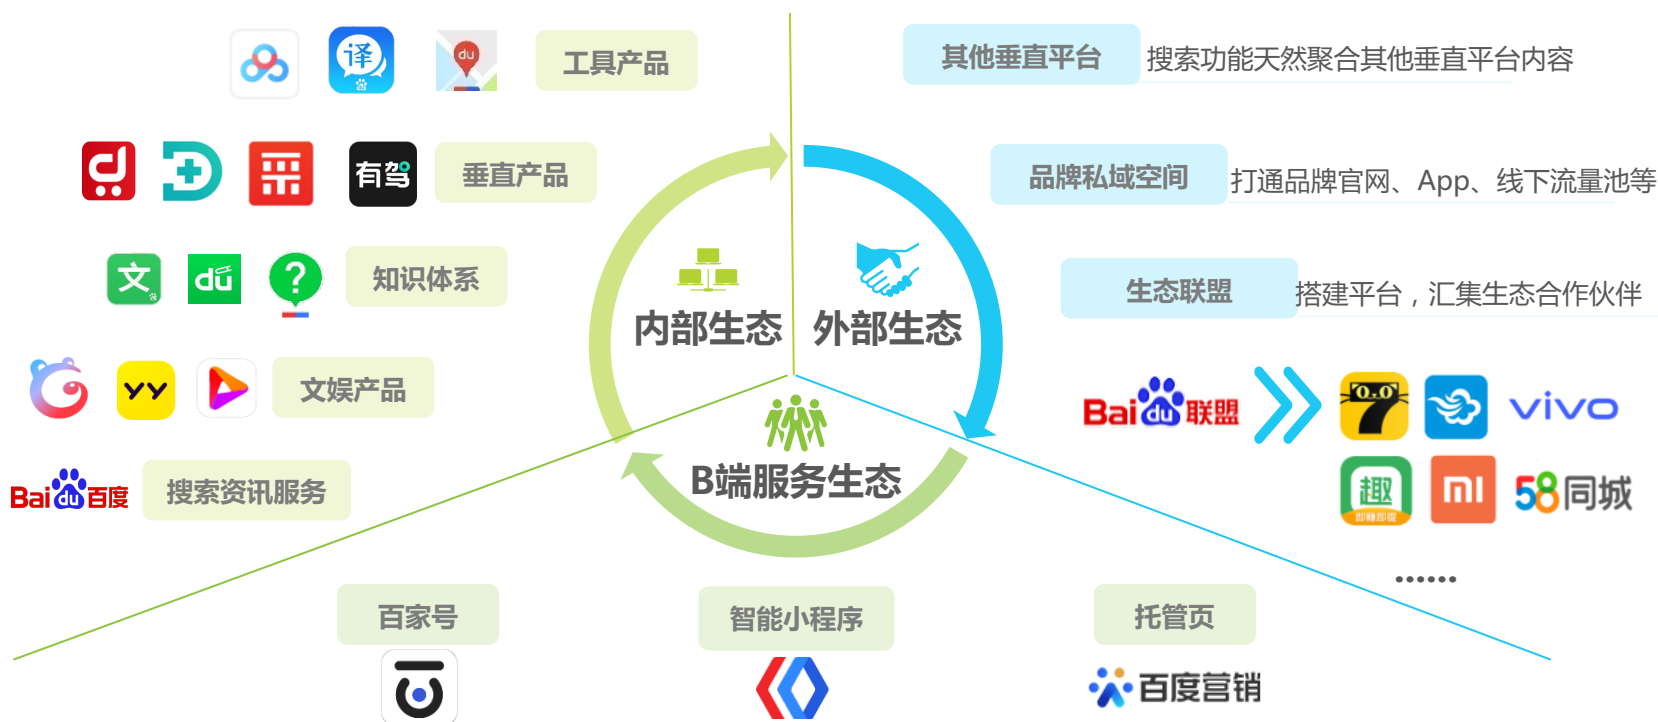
译

du

工具产品

有驾

垂直产品

文

du

知识体系

YY

文娱产品

Bai du 百度

搜索资讯服务

其他垂直平台

搜索功能天然聚合其他垂直平台内容

品牌私域空间

打通品牌官网、App、线下流量池等

生态联盟

搭建平台，汇集生态合作伙伴

内部生态

外部生态

B端服务生态

Bai du 联盟

vivo

趣

mi

58同城

......

百家号

智能小程序

托管页

百度营销